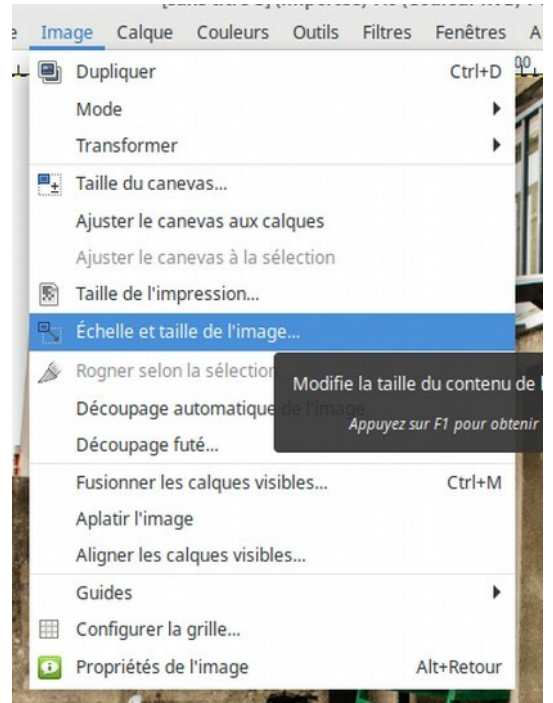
e Image Calque Couleurs Outils Filtres Fenêtres A

Dupliquer Ctrl+D
Mode
Transformer
Taille du canevas...
Ajuster le canevas aux calques
Ajuster le canevas à la sélection
Taille de l'impression...
Échelle et taille de l'image...
Rogner selon la sélection
Découpage automatique de l'image
Découpage futé...
Fusionner les calques visibles... Ctrl+M
Aplatir l'image
Aligner les calques visibles...
Guides
Configurer la grille...
Propriétés de l'image Alt+Retour

Modifie la taille du contenu de
Appuyez sur F1 pour obtenir